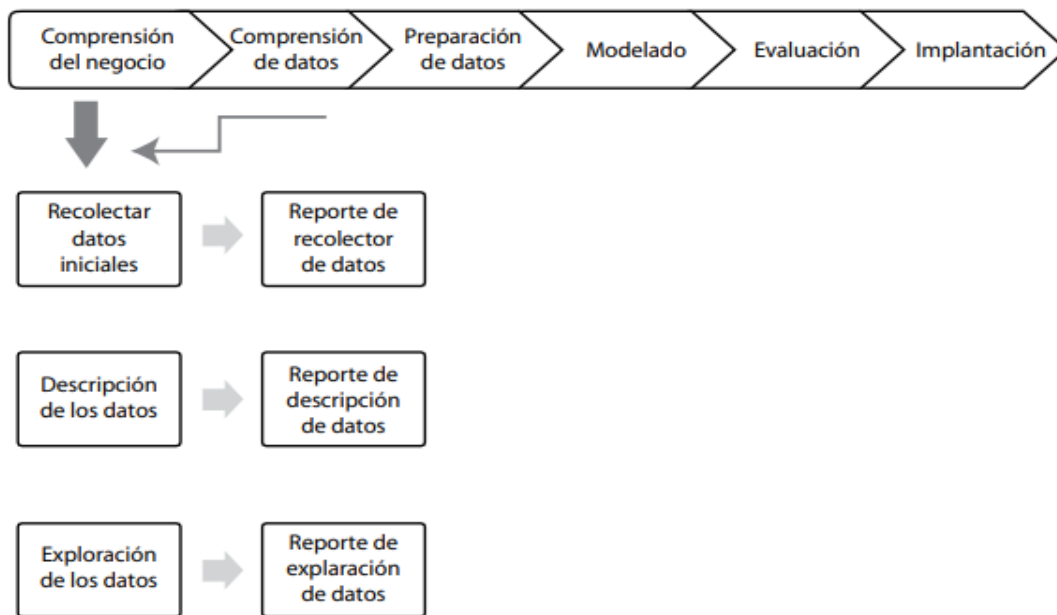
Comprensión del negocio

Comprensión de datos

Preparación de datos

Modelado

Evaluación

Implantación

Recolectar datos iniciales

Reporte de recolector de datos

Descripción de los datos

Reporte de descripción de datos

Exploración de los datos

Reporte de explaración de datos